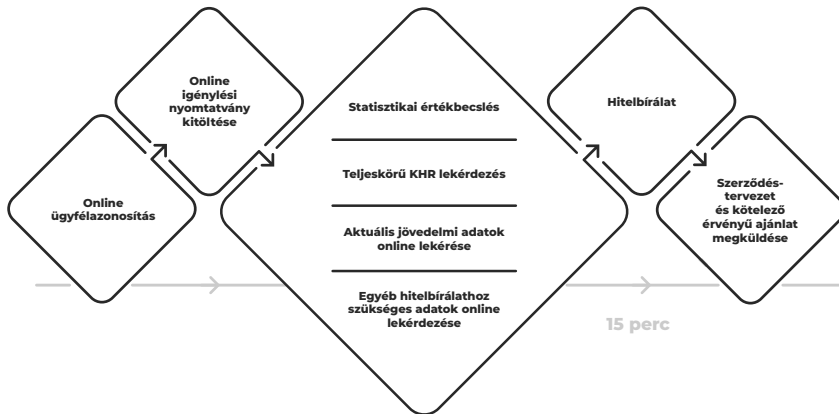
Online ügyfélazonosítás

Online igénylési nyomtatvány kitöltése

Statisztikai értékbecslés

Teljeskörű KHR lekérdezés

Aktuális jövedelmi adatok online lekérése

Egyéb hitelbírálathoz szükséges adatok online lekérdezése

Hitelbírálat

Szerződéstervezet és kötelező érvényű ajánlat megküldése

15 perc